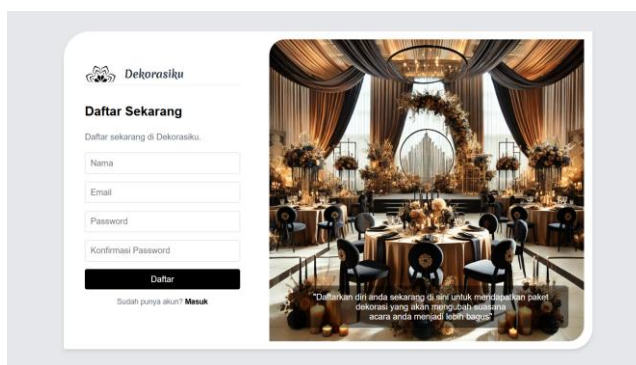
Dekorasiku

Daftar Sekarang

Daftar sekarang di Dekorasiku.

Nama

Email

Password

Konfirmasi Password

Daftar

Sudah punya akun? Masuk

"Daftarkan diri anda sekarang di sini untuk mendapatkan paket dekorasi yang akan mengubah suasana acara anda menjadi lebih bagus"